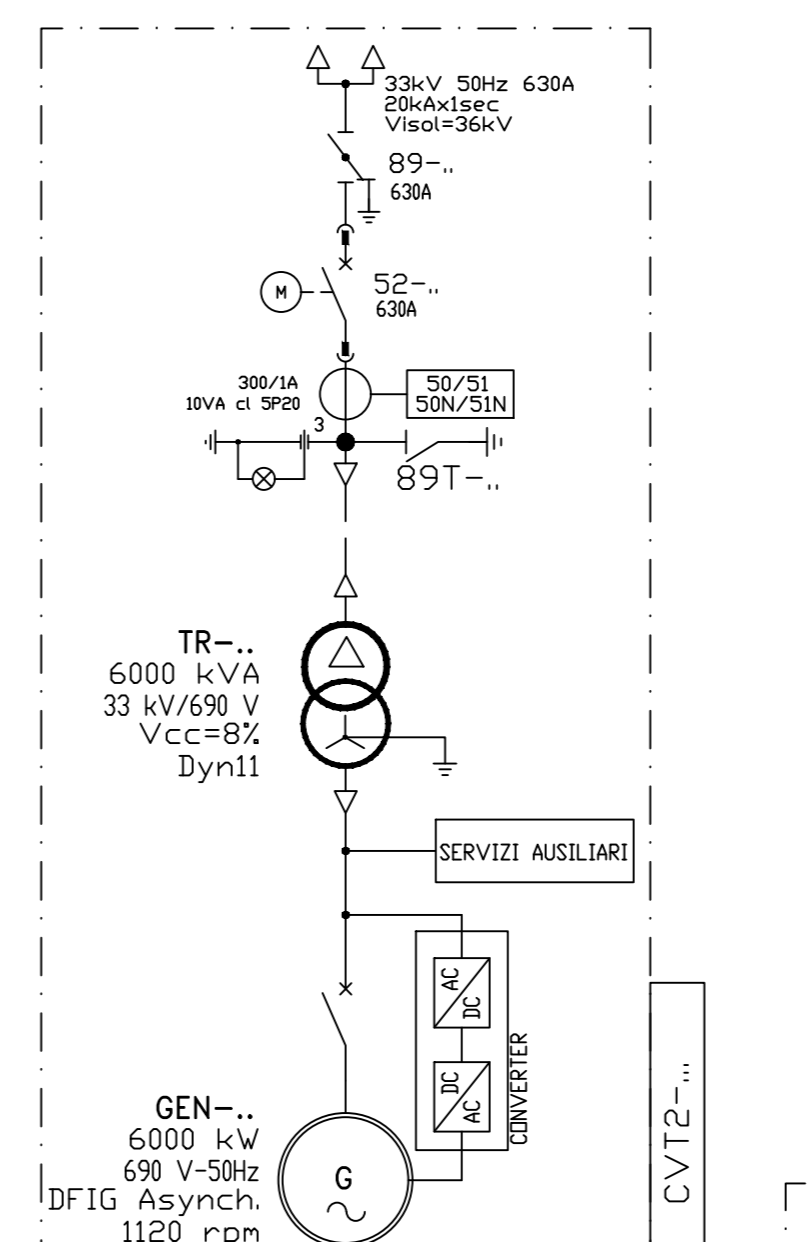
33kV 50Hz 630A
20kAx1sec
Visol=36kV

89-..
630A

M
52-..
630A

300/1A
10VA cl 5P20
3
50/51
50N/51N
89T-..

TR-..
6000 kVA
33 kV/690 V
Vcc=8%
Dyn11

SERVIZI AUSILIARI

AC
DC
DC
AC
CONVERTER

GEN-..
6000 kW
690 V-50Hz
DFIG Asynch.
1120 rpm

G

CVT2-...